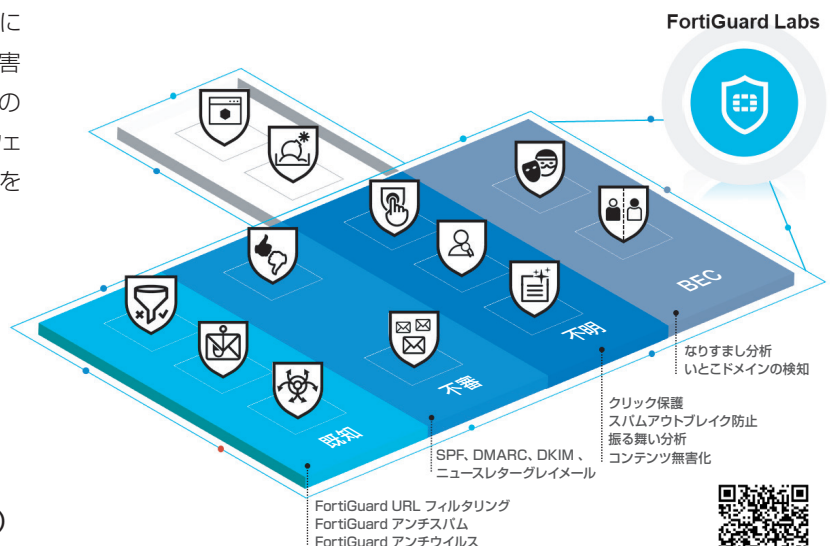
に
害
の
ェ
を

FortiGuard Labs

BEC

不明

不審

既知

なりすまし分析
いとこドメインの検知

クリック保護
スパムアウトブレイク防止
振る舞い分析
コンテンツ無害化

SPF、DMARC、DKIM 、
ニュースレターグレイメール

FortiGuard URL フィルタリング
FortiGuard アンチスパム
FortiGuard アンチウイルス

)